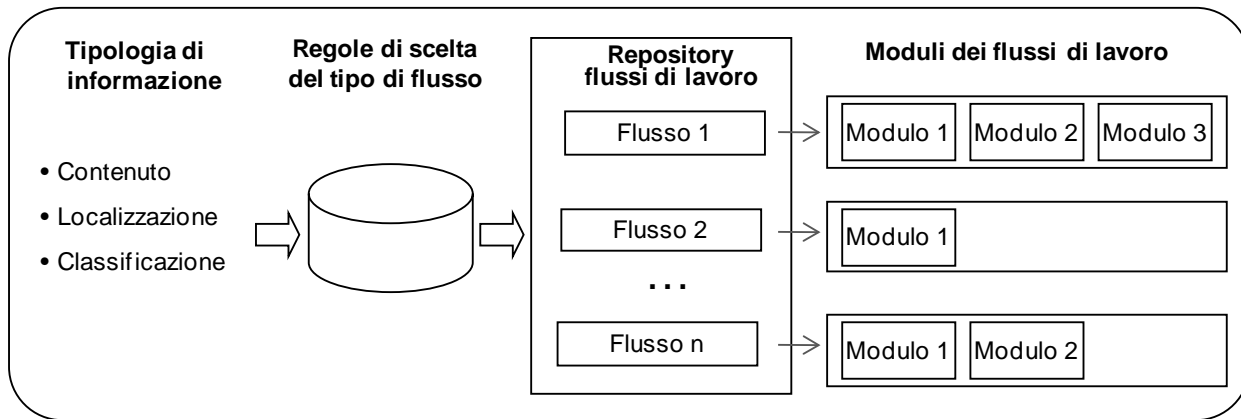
Tipologia di informazione

• Contenuto
• Localizzazione
• Classificazione

Regole di scelta del tipo di flusso

Repository flussi di lavoro

Flusso 1

Flusso 2

...

Flusso n

Moduli dei flussi di lavoro

Modulo 1 Modulo 2 Modulo 3

Modulo 1

Modulo 1 Modulo 2